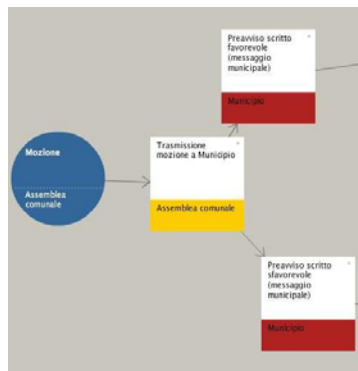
Mozione

Assemblea comunale

Trasmissione mozione a Municipio

Assemblea comunale

Preavviso scritto favorevole (messaggio municipale)

Municipio

Preavviso scritto sfavorevole (messaggio municipale)

Municipio